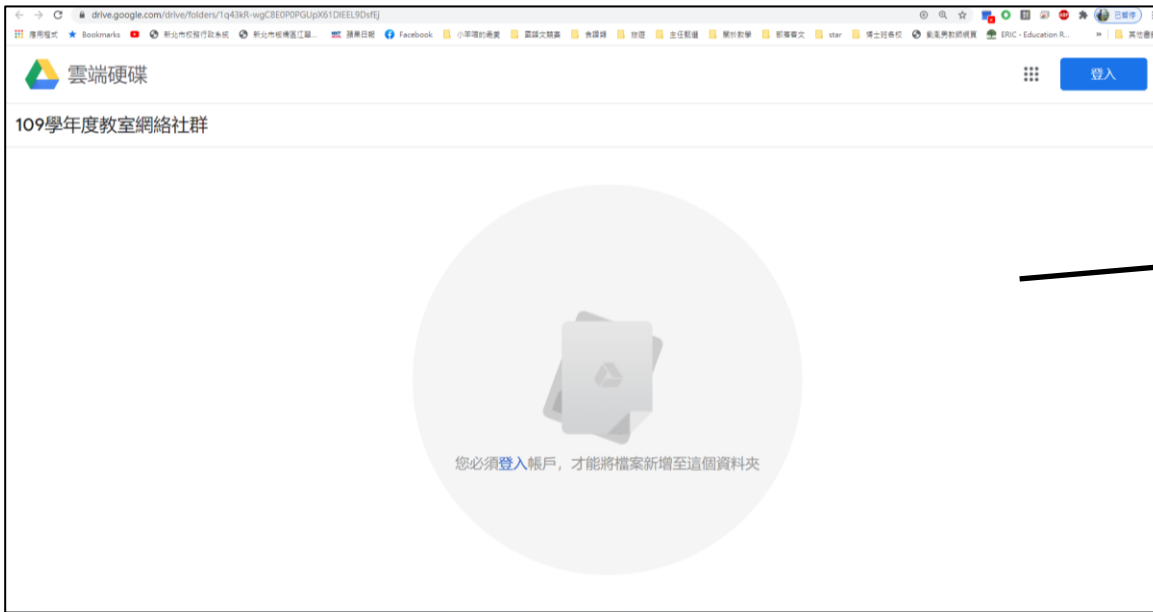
drive.google.com/drive/folders/1q43kR-wgC8E0P0PGUpX61DIEEL9DsfEj

已暫停

應用程式 Bookmarks 新北市校務行政系統 新北市板橋區江翠... 蘋果日報 Facebook 小甜甜的黃書 國語文競賽 會議錄 翰林 主任職責 新北數學 新聞報文 star 博士班各校 劉嘉男教師網頁 ERIC - Education R... 其他書籤

雲端硬碟

登入

109學年度教室網絡社群

您必須登入帳戶，才能將檔案新增至這個資料夾